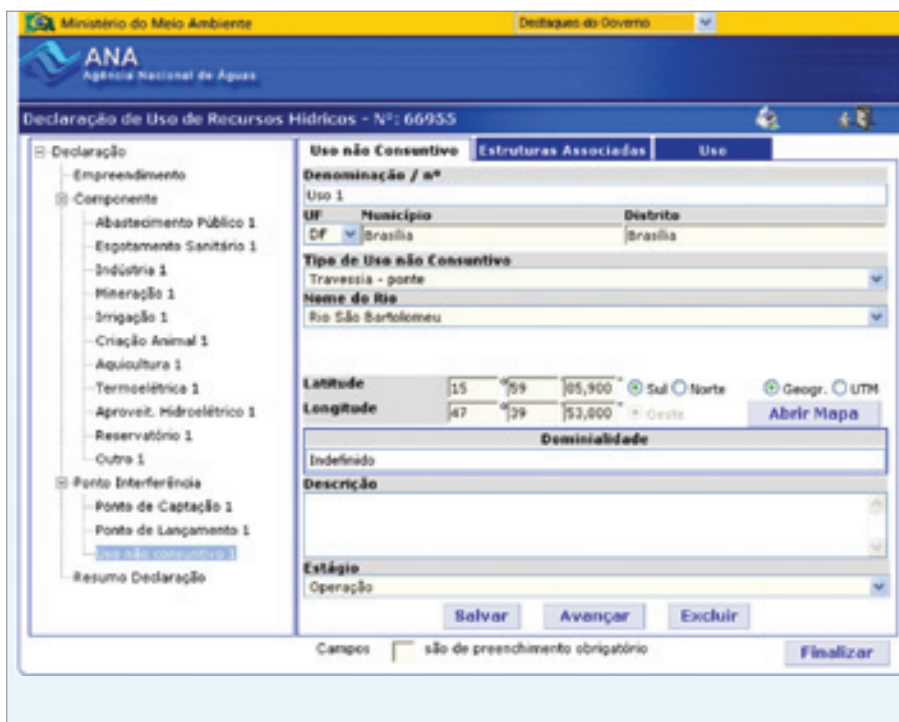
Ministério do Meio Ambiente

Destaques do Governo

ANA
Agência Nacional de Águas

Declaração de Uso de Recursos Hídricos - Nº: 66955

Declaração
Empreendimento
Componente
Abastecimento Público 1
Esgotamento Sanitário 1
Indústria 1
Mineração 1
Irrigação 1
Criação Animal 1
Aquicultura 1
Termoelétrica 1
Aproveit. Hidroelétrico 1
Reservatório 1
Outro 1
Ponto Interferência
Ponto de Captação 1
Ponto de Lançamento 1
Uso não consuntivo 1
Resumo Declaração

Uso não Consuntivo | Estruturas Associadas | Uso

Denominação / nº
Uso 1
UF | Município | Distrito
DF | Brasília | Brasília
Tipo de Uso não Consuntivo
Travessia - ponte
Nome do Rio
Rio São Bartolomeu

Latitude 15 ° 59 ' 05,900 " Sul Norte Geogr. UTM
Longitude 47 ° 39 ' 53,000 " Oeste Abrir Mapa

Dominialidade
Indefinido

Descrição

Estágio
Operação

Salvar Avançar Excluir

Campos são de preenchimento obrigatório

Finalizar